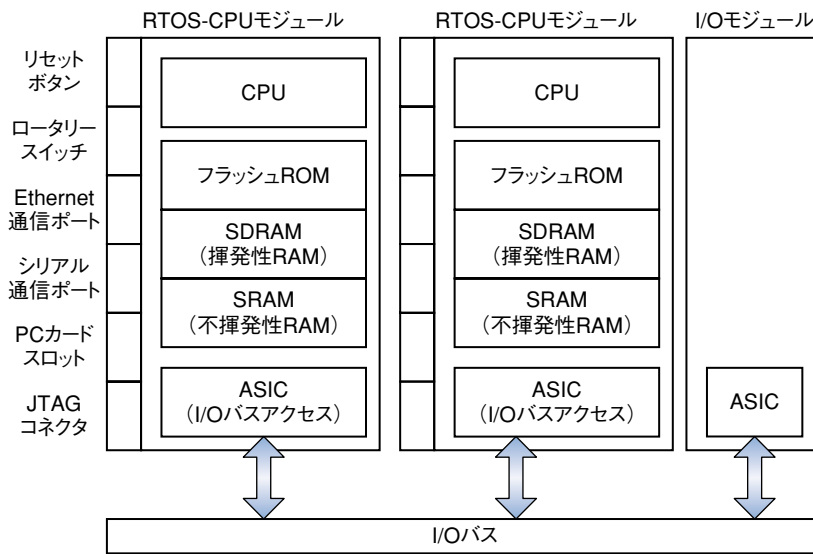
RTOS-CPUモジュール

リセットボタン

ロータリースイッチ

Ethernet通信ポート

シリアル通信ポート

PCカードスロット

JTAGコネクタ

CPU

フラッシュROM

SDRAM
（揮発性RAM）

SRAM
（不揮発性RAM）

ASIC
（I/Oバスアクセス）

RTOS-CPUモジュール

CPU

フラッシュROM

SDRAM
（揮発性RAM）

SRAM
（不揮発性RAM）

ASIC
（I/Oバスアクセス）

I/Oモジュール

ASIC

I/Oバス